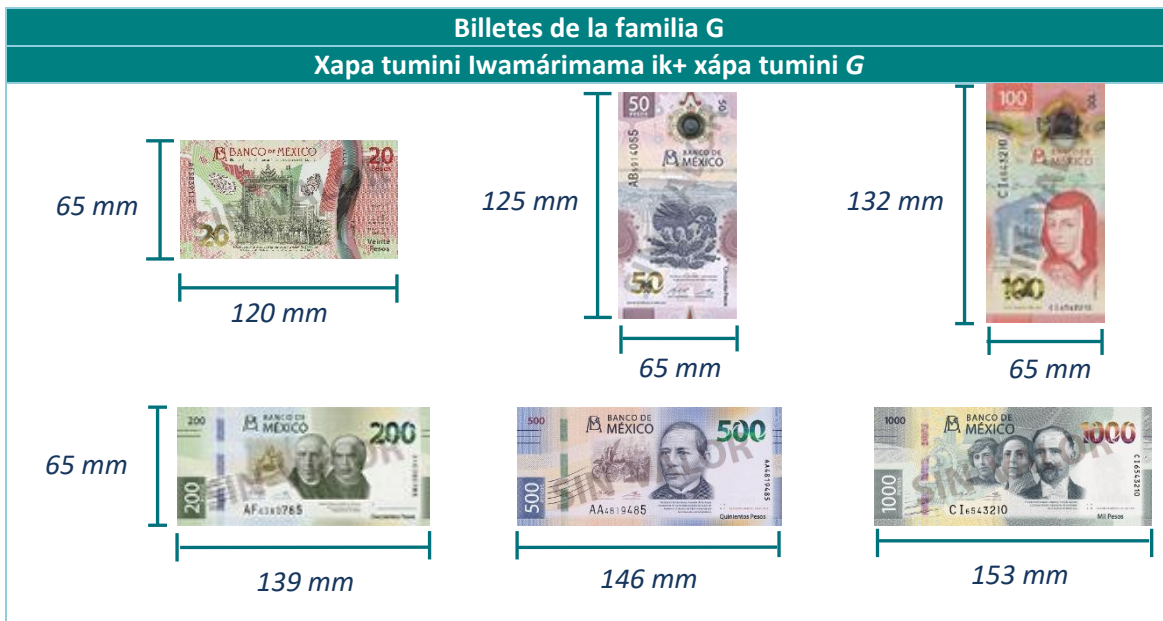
Billetes de la familia G

Xapa tumini Iwamárimama ik+ xápa tumini *G*

65 mm

BANCO DE MÉXICO 20

20 Veinte Pesos

120 mm

125 mm

50 BANCO DE MÉXICO AB 914055

50

65 mm

132 mm

100 BANCO DE MÉXICO CI 6543210

100

65 mm

65 mm

200 BANCO DE MÉXICO 200

200 AF 4369765

139 mm

500 BANCO DE MÉXICO 500

500 AA 4819485 Quinientos Pesos

146 mm

1000 BANCO DE MÉXICO 1000

1000 CI 6543210 Mil Pesos

153 mm